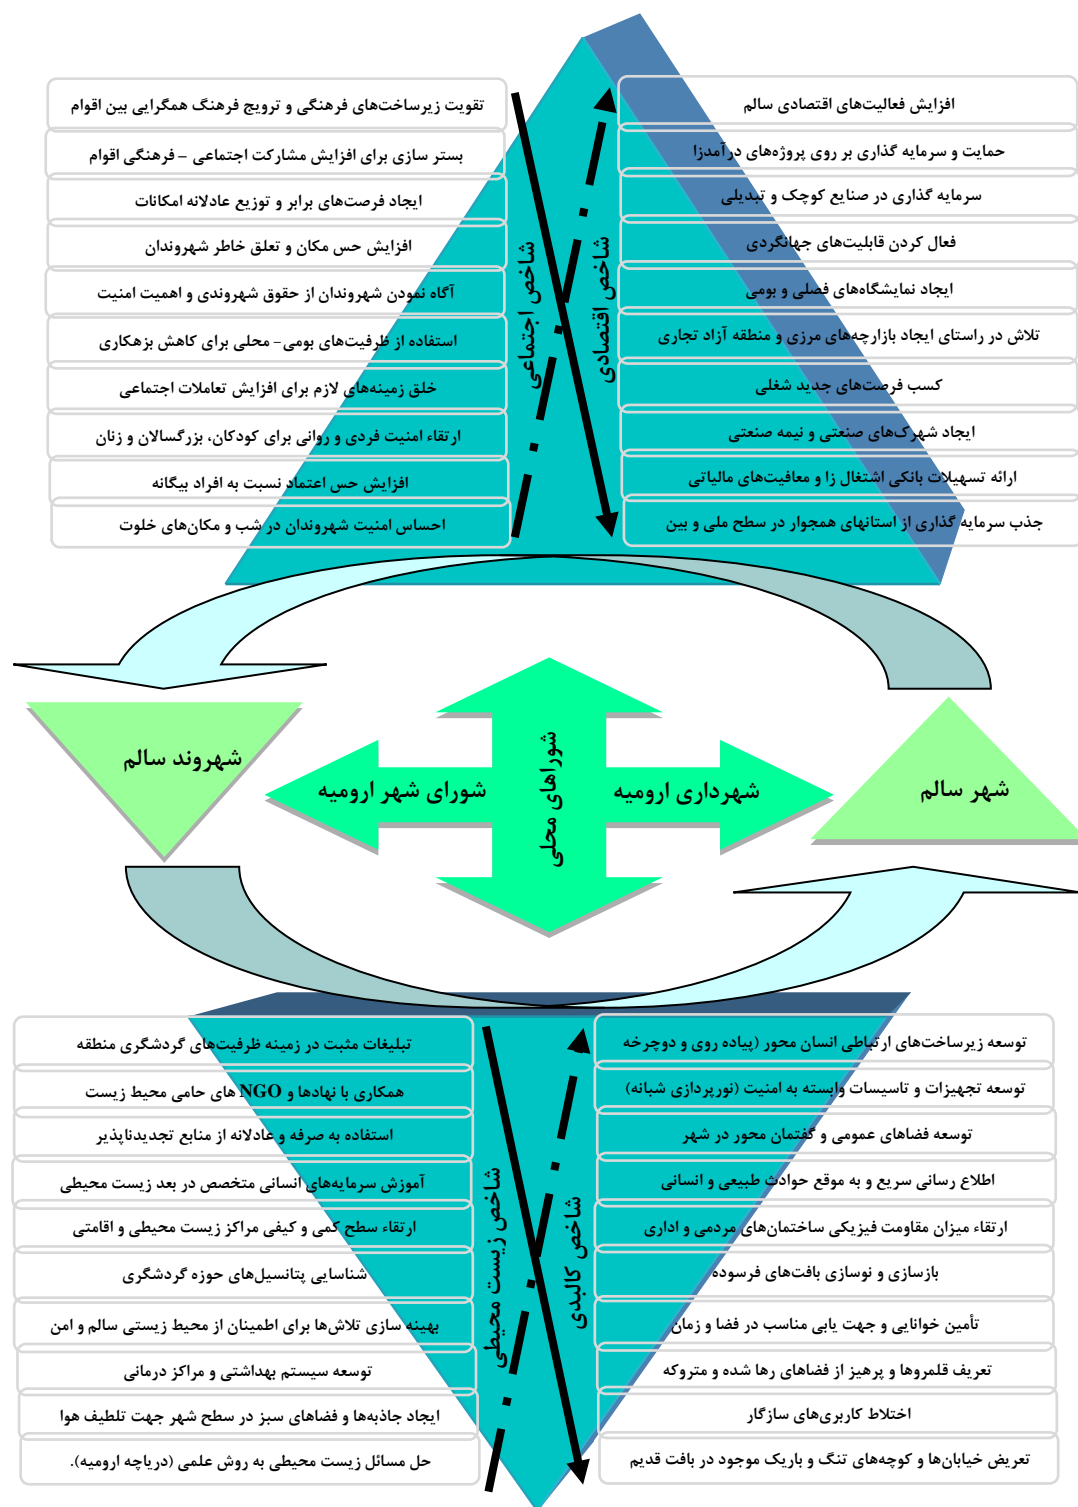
تقویت زیرساخت‌های فرهنگی و ترویج فرهنگ همگرایی بین اقوام
بستر سازی برای افزایش مشارکت اجتماعی – فرهنگی اقوام
ایجاد فرصت‌های برابر و توزیع عادلانه امکانات
افزایش حس مکان و تعلق خاطر شهروندان
آگاه نمودن شهروندان از حقوق شهروندی و اهمیت امنیت
استفاده از ظرفیت‌های بومی- محلی برای کاهش بزهکاری
خلق زمینه‌های لازم برای افزایش تعاملات اجتماعی
ارتقاء امنیت فردی و روانی برای کودکان، بزرگسالان و زنان
افزایش حس اعتماد نسبت به افراد بیگانه
احساس امنیت شهروندان در شب و مکان‌های خلوت

شاخص اجتماعی
شاخص اقتصادی

افزایش فعالیت‌های اقتصادی سالم
حمایت و سرمایه گذاری بر روی پروژه‌های درآمدزا
سرمایه گذاری در صنایع کوچک و تبدیلی
فعال کردن قابلیت‌های جهانگردی
ایجاد نمایشگاه‌های فصلی و بومی
تلاش در راستای ایجاد بازارچه‌های مرزی و منطقه آزاد تجاری
کسب فرصت‌های جدید شغلی
ایجاد شهرک‌های صنعتی و نیمه صنعتی
ارائه تسهیلات بانکی اشتغال زا و معافیت‌های مالیاتی
جذب سرمایه گذاری از استانهای همجوار در سطح ملی و بین

شهروند سالم
شورای شهر ارومیه
شوراهای محلی
شهرداری ارومیه
شهر سالم

تبلیغات مثبت در زمینه ظرفیت‌های گردشگری منطقه
همکاری با نهادها و NGO های حامی محیط زیست
استفاده به صرفه و عادلانه از منابع تجدیدناپذیر
آموزش سرمایه‌های انسانی متخصص در بعد زیست محیطی
ارتقاء سطح کمی و کیفی مراکز زیست محیطی و اقامتی
شناسایی پتانسیل‌های حوزه گردشگری
بهینه سازی تلاش‌ها برای اطمینان از محیط زیستی سالم و امن
توسعه سیستم بهداشتی و مراکز درمانی
ایجاد جاذبه‌ها و فضاهای سبز در سطح شهر جهت تلطیف هوا
حل مسائل زیست محیطی به روش علمی (دریاچه ارومیه).

شاخص زیست محیطی
شاخص کالبدی

توسعه زیرساخت‌های ارتباطی انسان محور (پیاده روی و دوچرخه
توسعه تجهیزات و تاسیسات وابسته به امنیت (نورپردازی شبانه)
توسعه فضاهای عمومی و گفتمان محور در شهر
اطلاع رسانی سریع و به موقع حوادث طبیعی و انسانی
ارتقاء میزان مقاومت فیزیکی ساختمان‌های مردمی و اداری
بازسازی و نوسازی بافت‌های فرسوده
تأمین خوانایی و جهت یابی مناسب در فضا و زمان
تعریف قلمروها و پرهیز از فضاهای رها شده و متروکه
اختلاط کاربری‌های سازگار
تعریض خیابان‌ها و کوچه‌های تنگ و باریک موجود در بافت قدیم